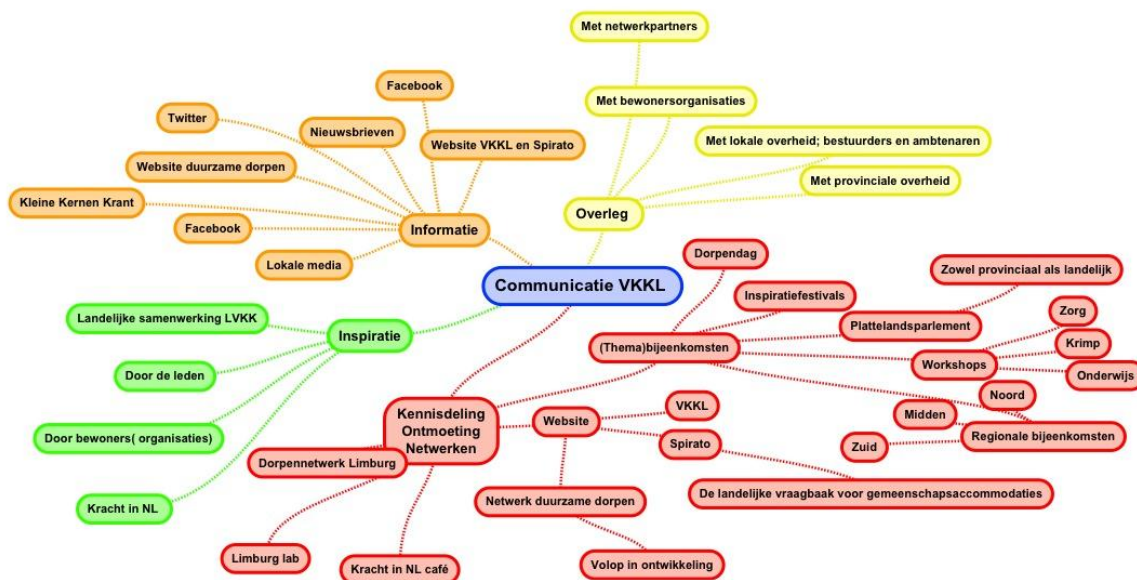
Communicatie VKKL

Overleg
Met netwerkpartners
Met bewonersorganisaties
Met lokale overheid; bestuurders en ambtenaren
Met provinciale overheid

Informatie
Facebook
Twitter
Nieuwsbrieven
Website VKKL en Spirato
Website duurzame dorpen
Kleine Kernen Krant
Facebook
Lokale media

Inspiratie
Landelijke samenwerking LVKK
Door de leden
Door bewoners( organisaties)
Kracht in NL

Kennisdeling Ontmoeting Netwerken
Dorpendag
Inspiratiefestivals
Zowel provinciaal als landelijk
Plattelandsparlement
(Thema)bijeenkomsten
Zorg
Krimp
Workshops
Onderwijs
Noord
Midden
Regionale bijeenkomsten
Zuid
Website
VKKL
Spirato
De landelijke vraagbaak voor gemeenschapsaccommodaties
Dorpennetwerk Limburg
Netwerk duurzame dorpen
Limburg lab
Kracht in NL café
Volop in ontwikkeling